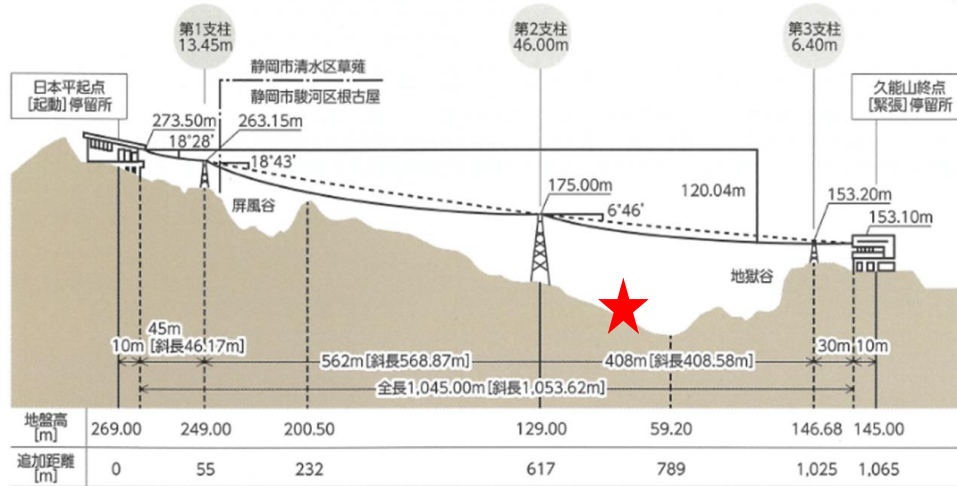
第1支柱
13.45m

第2支柱
46.00m

第3支柱
6.40m

静岡市清水区草薙
静岡市駿河区根古屋

日本平起点
[起動] 停留所

久能山終点
[緊張] 停留所

273.50m
18°28'
263.15m
18°43'
屏風谷
175.00m
6°46'
120.04m
153.20m
153.10m
地獄谷

45m
10m [斜長46.17m]
562m [斜長568.87m]
408m [斜長408.58m]
30m 10m
全長1,045.00m [斜長1,053.62m]

| 地盤高 [m] | 269.00 | 249.00 | 200.50 | 129.00 | 59.20 | 146.68 | 145.00 |
|---|---|---|---|---|---|---|---|
| 追加距離 [m] | 0 | 55 | 232 | 617 | 789 | 1,025 | 1,065 |